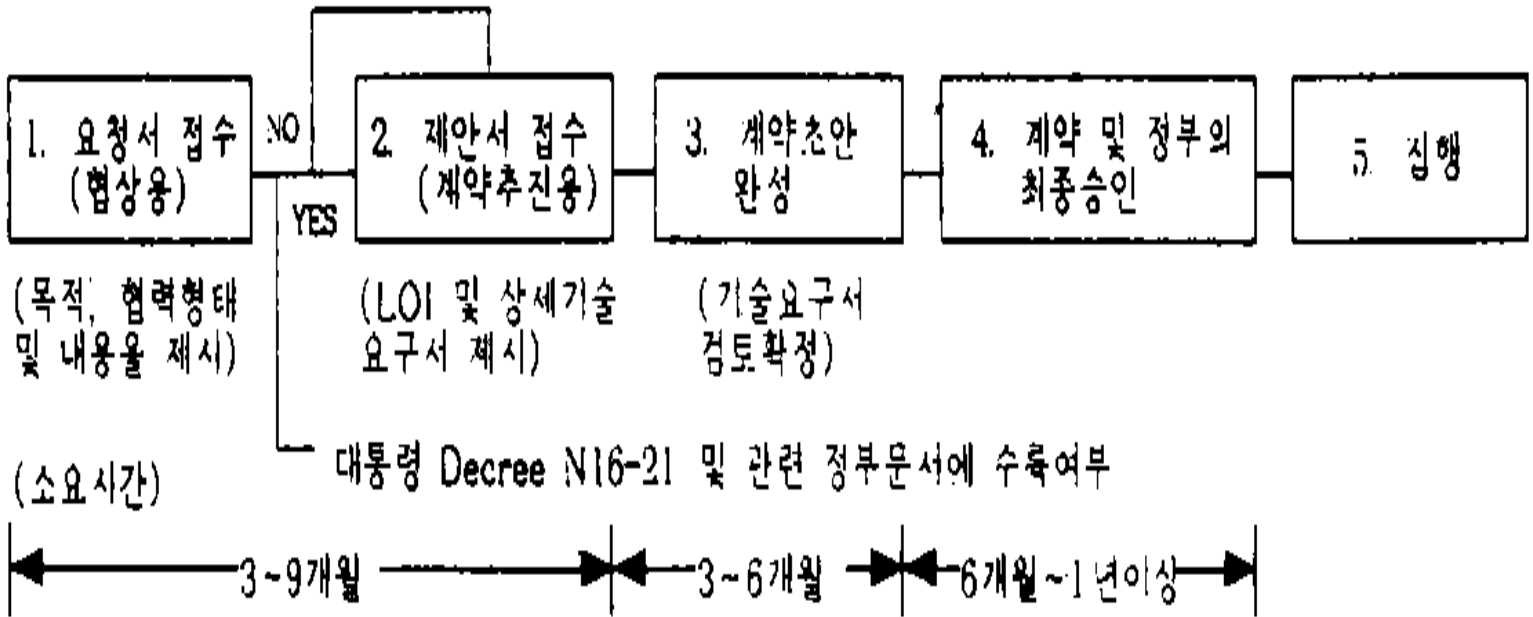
1. 요청서 접수 (협상용)

NO

YES

2. 제안서 접수 (계약추진용)

3. 계약초안 완성

4. 계약 및 정부의 최종승인

5. 집행

(목적, 협력형태 및 내용을 제시)

(LOI 및 상세기술 요구서 제시)

(기술요구서 검토확정)

대통령 Decree N16-21 및 관련 정부문서에 수록여부

(소요시간)

3~9개월

3~6개월

6개월~1년이상